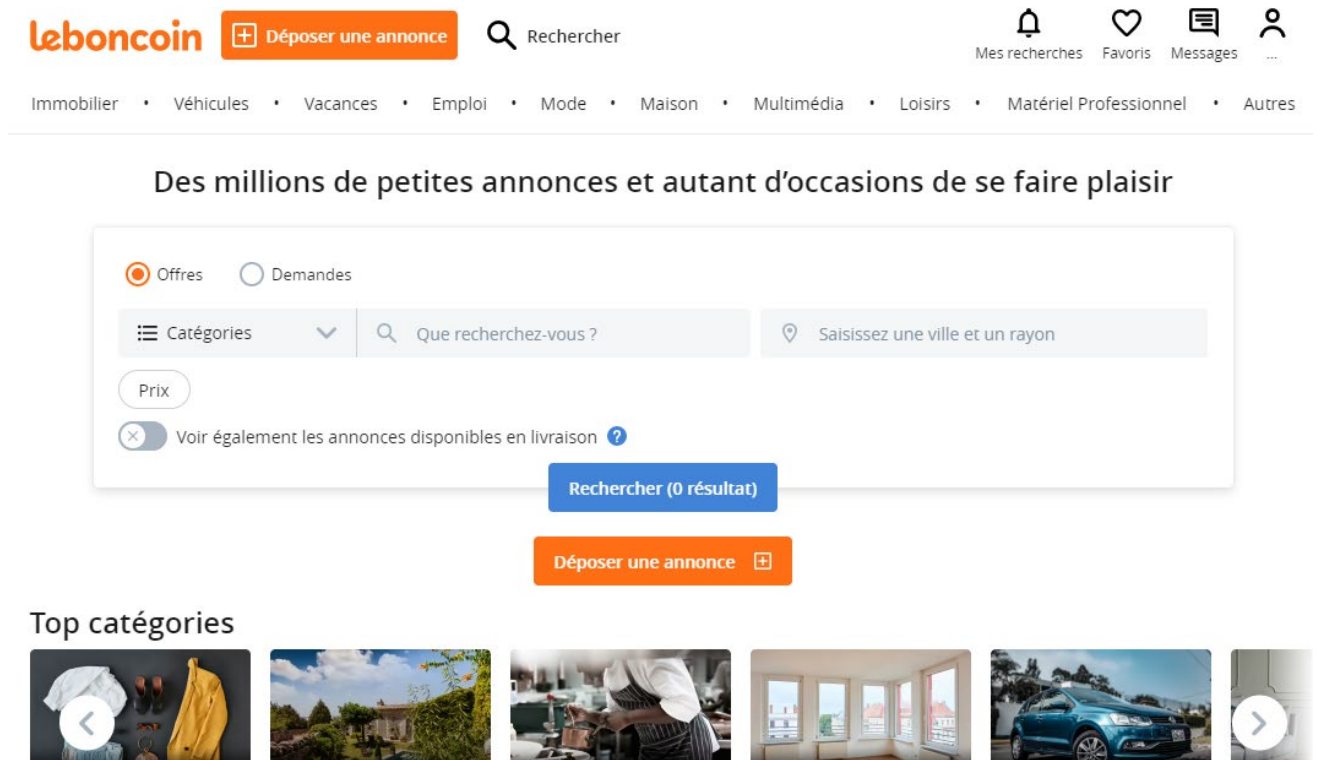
leboncoin Déposer une annonce Rechercher

Mes recherches Favoris Messages ...

Immobilier • Véhicules • Vacances • Emploi • Mode • Maison • Multimédia • Loisirs • Matériel Professionnel • Autres

Des millions de petites annonces et autant d'occasions de se faire plaisir

Offres Demandes

Catégories

Que recherchez-vous ?

Saisissez une ville et un rayon

Prix

Voir également les annonces disponibles en livraison

Rechercher (0 résultat)

Déposer une annonce

Top catégories